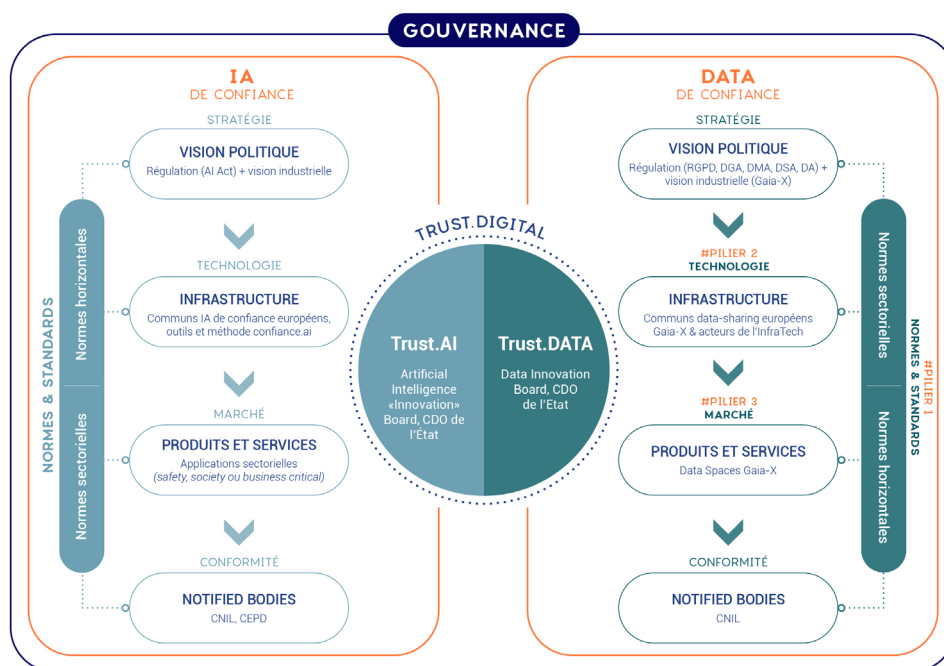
GOUVERNANCE

IA
DE CONFIANCE

STRATÉGIE

VISION POLITIQUE
Régulation (AI Act) + vision industrielle

TECHNOLOGIE

INFRASTRUCTURE
Communs IA de confiance européens, outils et méthode confiance.ai

MARCHÉ

PRODUITS ET SERVICES
Applications sectorielles
(safety, society ou business critical)

CONFORMITÉ

NOTIFIED BODIES
CNIL, CEPD

NORMES & STANDARDS
Normes horizontales
Normes sectorielles

TRUST.DIGITAL

Trust.AI
Artificial Intelligence «Innovation» Board, CDO de l'Etat

Trust.DATA
Data Innovation Board, CDO de l'Etat

DATA
DE CONFIANCE

STRATÉGIE

VISION POLITIQUE
Régulation (RGPD, DGA, DMA, DSA, DA) + vision industrielle (Gaia-X)

#PILIER 2
TECHNOLOGIE

INFRASTRUCTURE
Communs data-sharing européens Gaia-X & acteurs de l'InfraTech

#PILIER 3
MARCHÉ

PRODUITS ET SERVICES
Data Spaces Gaia-X

CONFORMITÉ

NOTIFIED BODIES
CNIL

Normes sectorielles
Normes horizontales
NORMES & STANDARDS
#PILIER 1